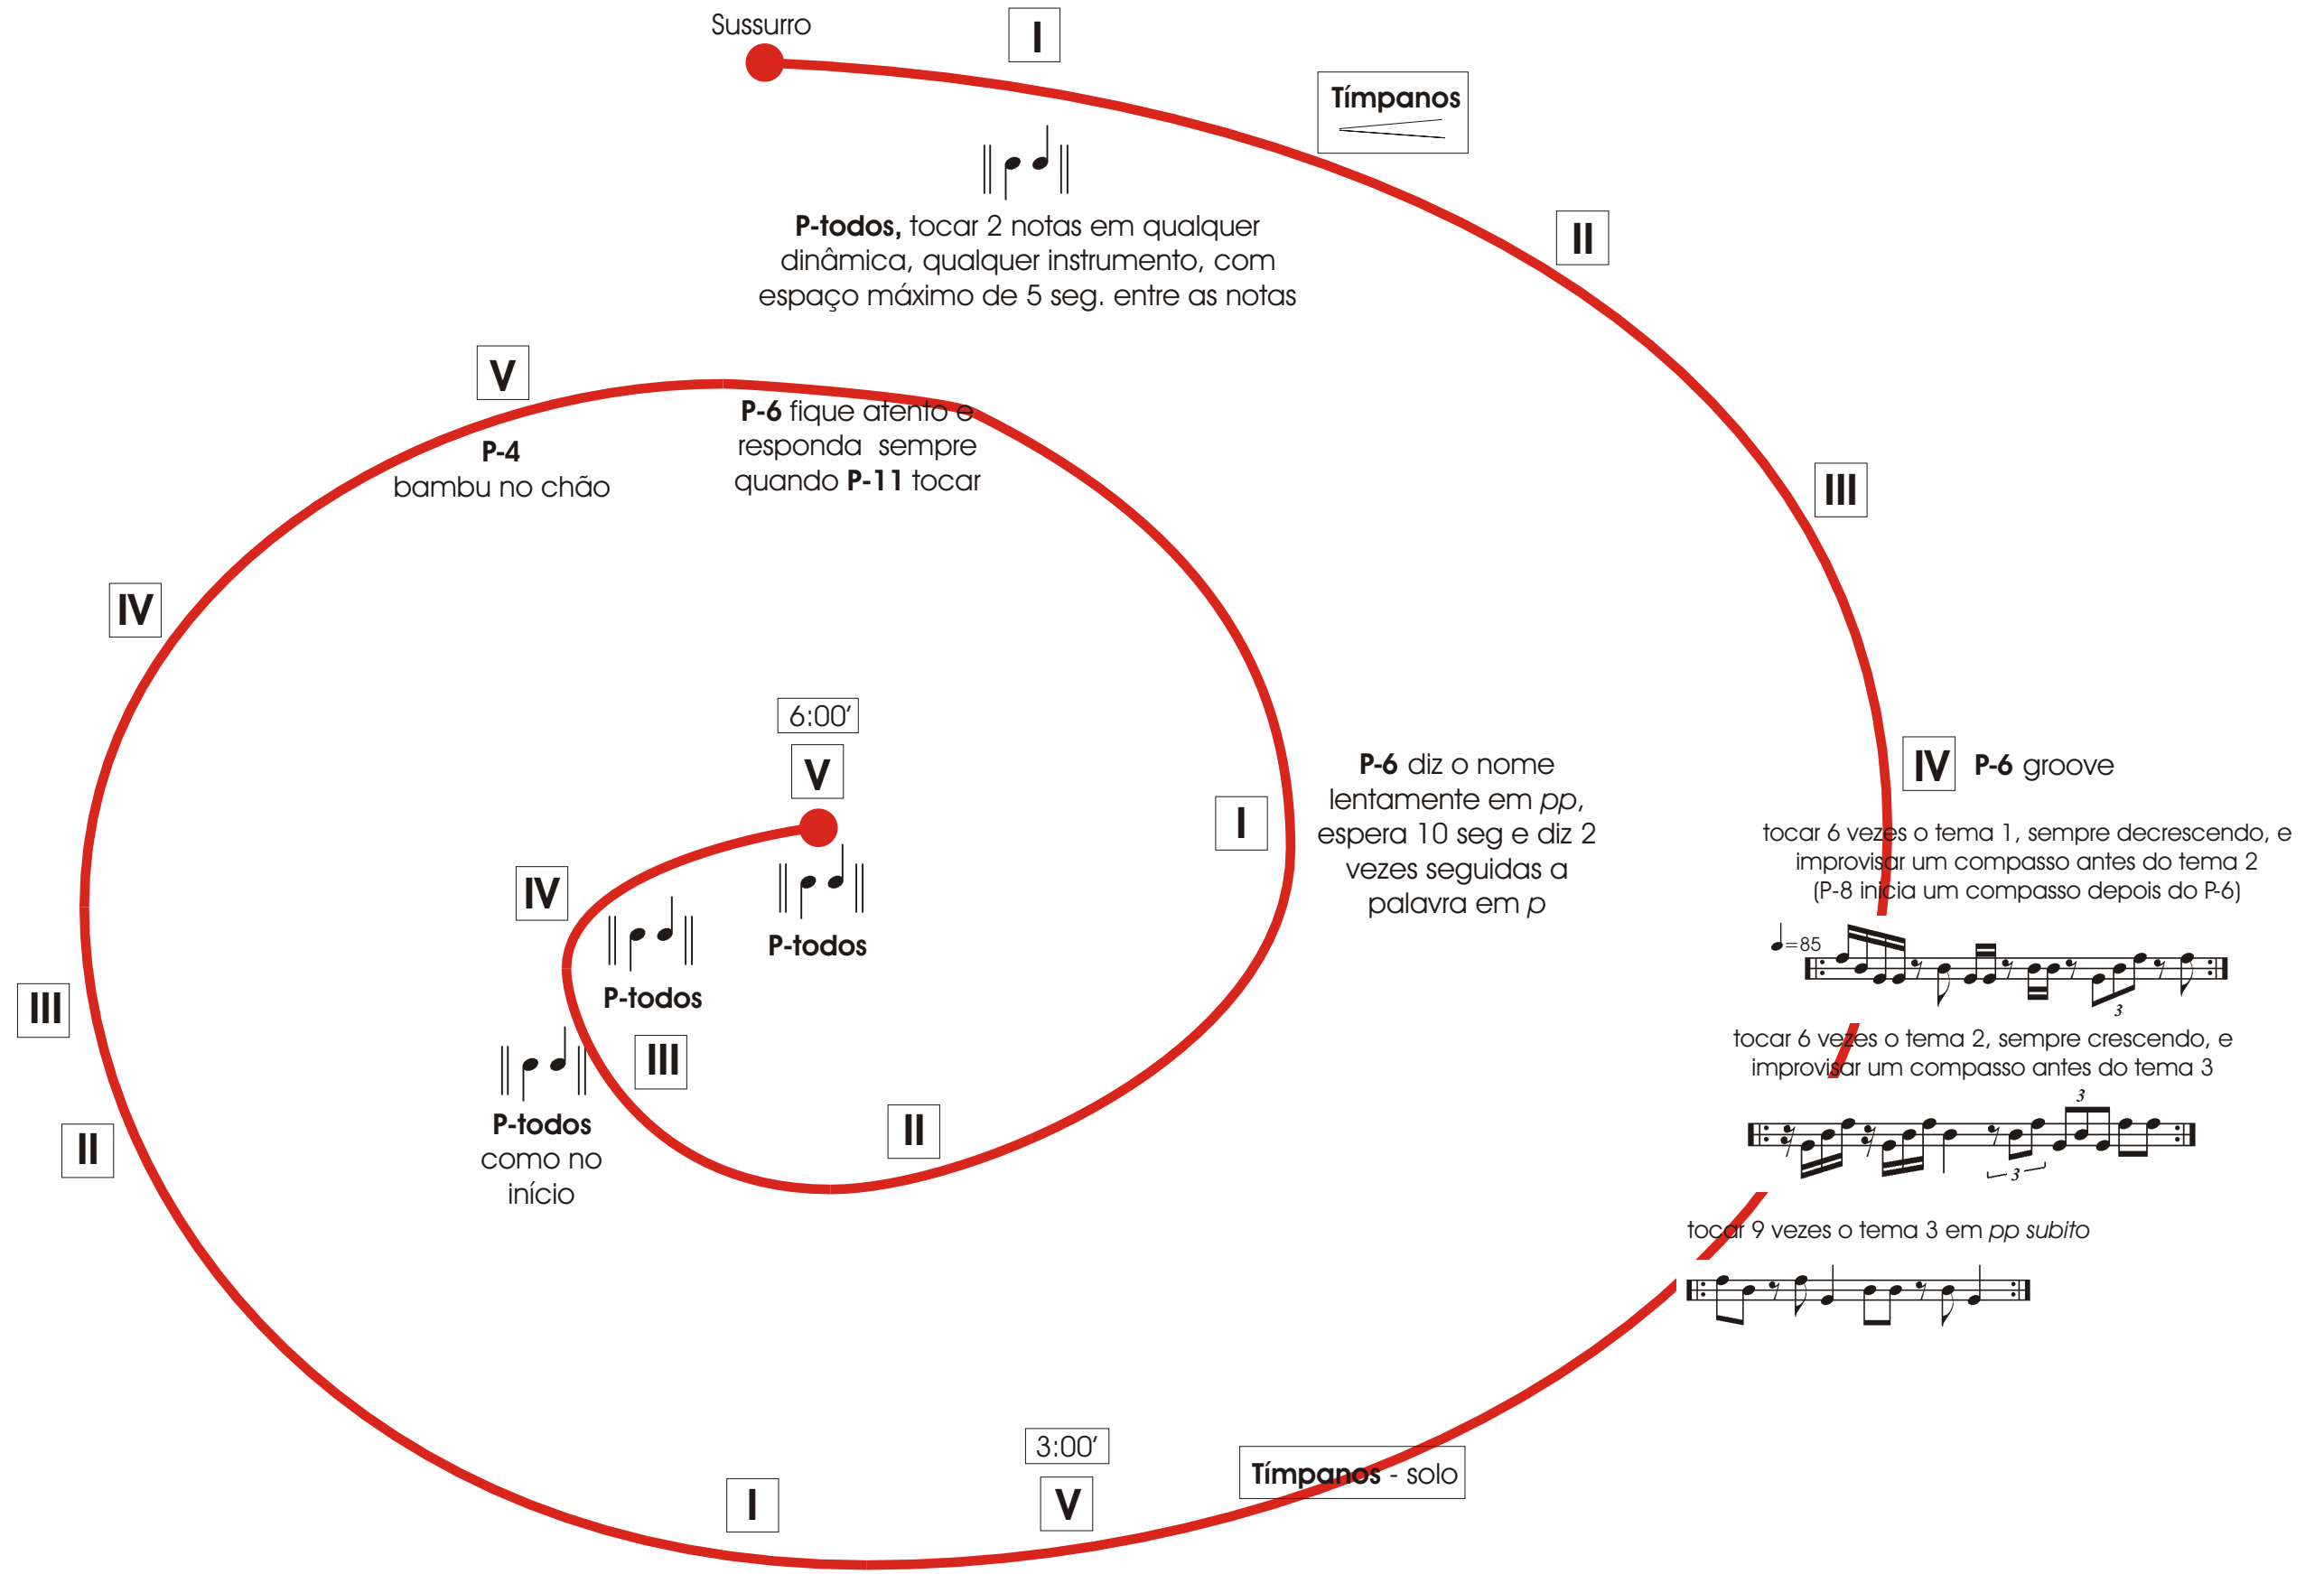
Sussurro

I

Tímpanos

P-todos, tocar 2 notas em qualquer dinâmica, qualquer instrumento, com espaço máximo de 5 seg. entre as notas

II

V

P-4
bambu no chão

P-6 fique atento e responda sempre quando P-11 tocar

III

IV

6:00'

V

P-6 diz o nome lentamente em *pp*, espera 10 seg e diz 2 vezes seguidas a palavra em *p*

I

IV P-6 groove

tocar 6 vezes o tema 1, sempre decrescendo, e improvisar um compasso antes do tema 2
(P-8 inicia um compasso depois do P-6)

♩=85

3

IV

P-todos

P-todos

III

tocar 6 vezes o tema 2, sempre crescendo, e improvisar um compasso antes do tema 3

3

3

P-todos
como no início

III

II

II

tocar 9 vezes o tema 3 em *pp subito*

3:00'

I

V

Tímpanos - solo